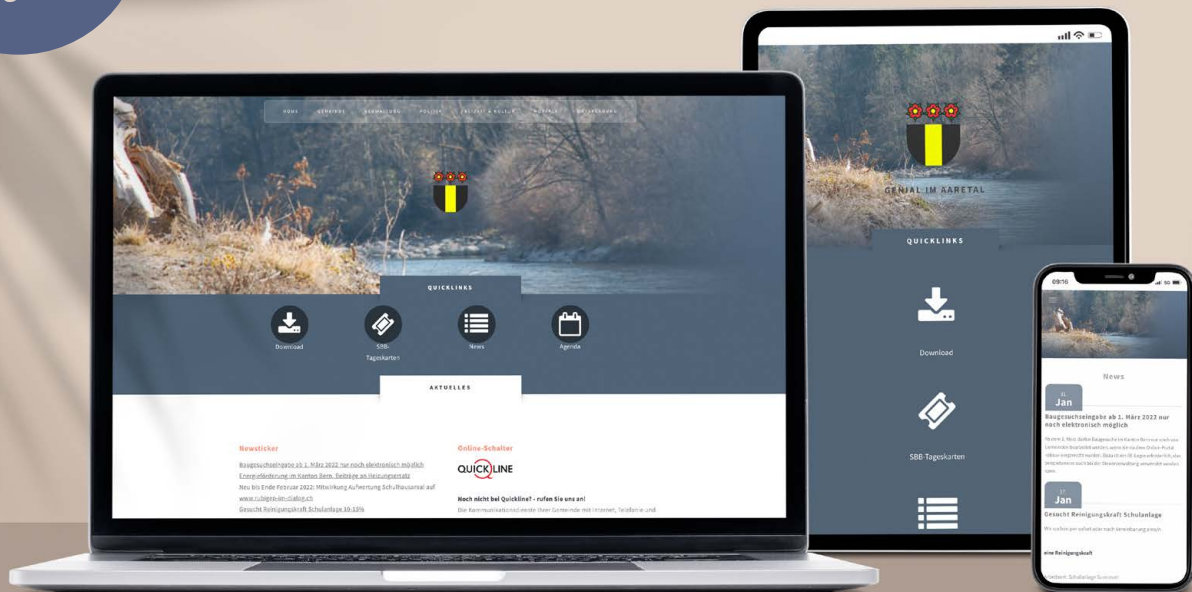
HOME GEMEINDE VERWALTUNG POLITIK FREIZEIT & KULTUR KONTAKT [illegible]

QUICKLINKS

Download

SBB-Tageskarten

News

Agenda

AKTUELLES

Newsticker

Baugesuchseingabe ab 1. März 2022 nur noch elektronisch möglich

Energieförderung im Kanton Bern, Beiträge an Heizungsersatz

Neu bis Ende Februar 2022: Mitwirkung Aufwertung Schulhausareal auf www.rubigen-im-dialog.ch

Gesucht Reinigungskraft Schulanlage 10-15%

Online-Schalter

QUICKLINE

Noch nicht bei Quickline? - rufen Sie uns an!

Die Kommunikationsdienste Ihrer Gemeinde mit Internet, Telefonie und

GENIAL IM AARETAL

QUICKLINKS

Download

SBB-Tageskarten

09:16

News

Jan

Baugesuchseingabe ab 1. März 2022 nur noch elektronisch möglich

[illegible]

Jan

Gesucht Reinigungskraft Schulanlage

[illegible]

eine Reinigungskraft

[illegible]